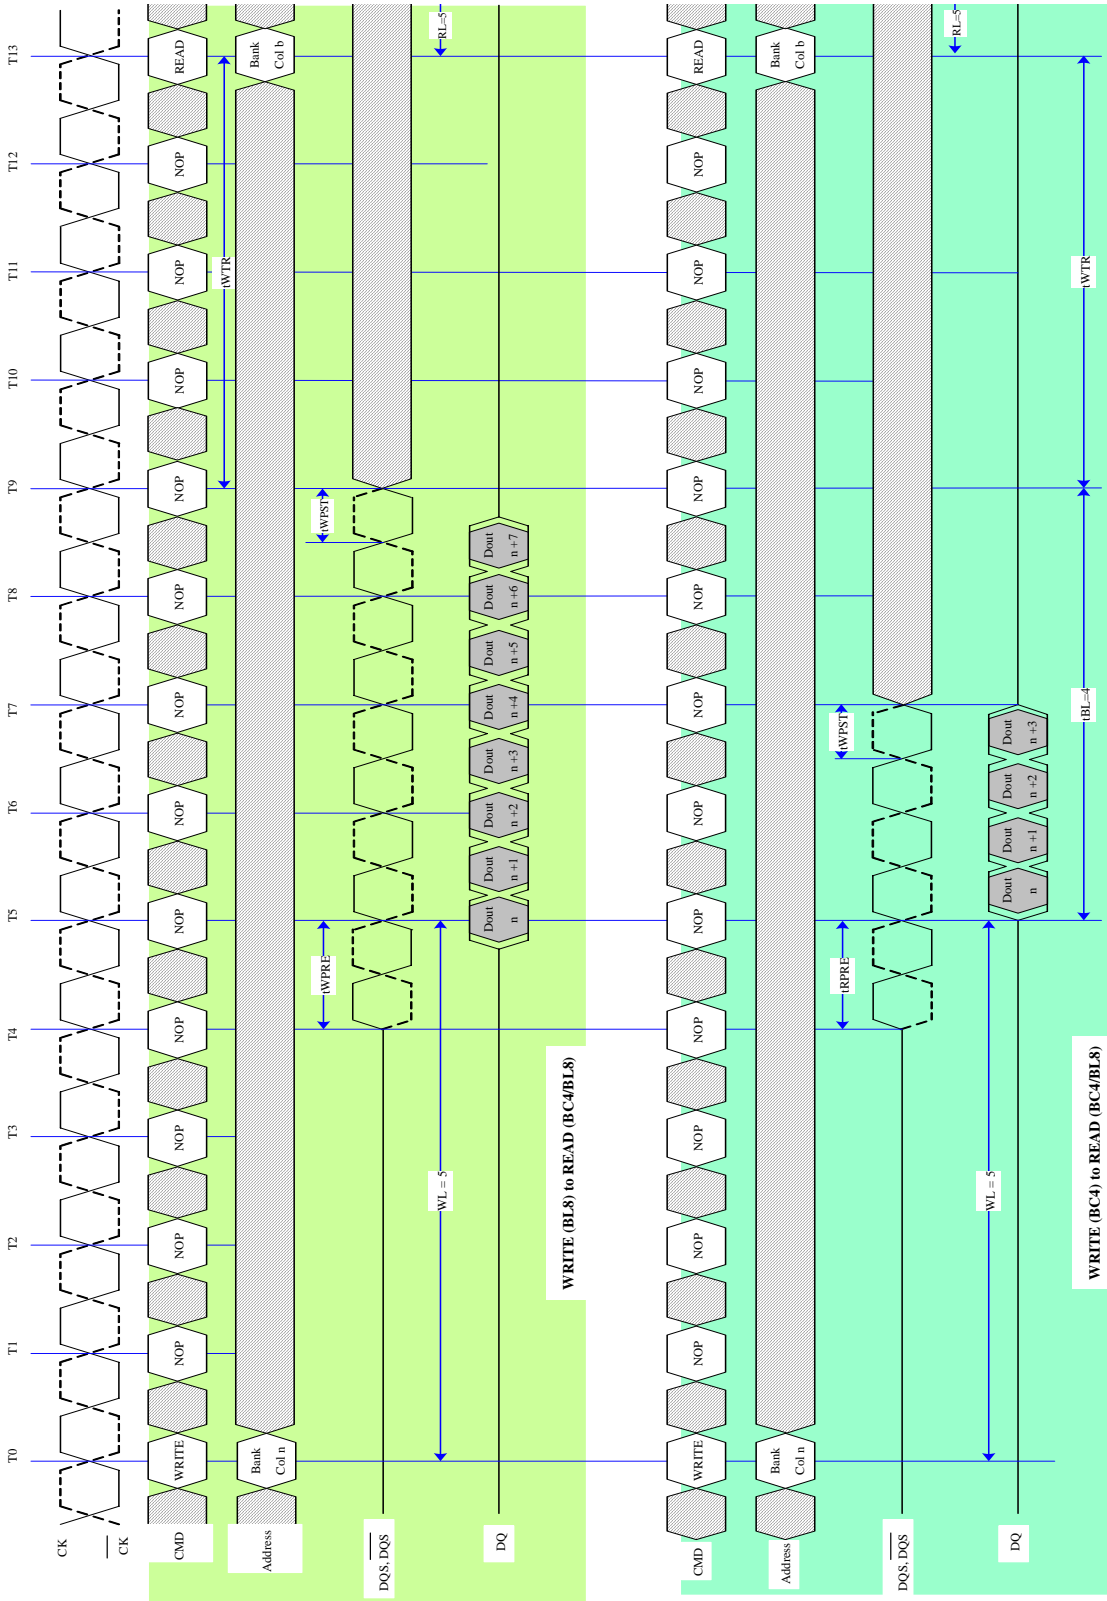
T0 T1 T2 T3 T4 T5 T6 T7 T8 T9 T10 T11 T12 T13

CK

$\overline{CK}$

CMD

Address

$\overline{DQS}$, DQS

DQ

WRITE NOP NOP NOP NOP NOP NOP NOP NOP NOP NOP NOP NOP READ

Bank Col n

Bank Col b

tWTR

RL=5

tWPST

tWPRE

WL = 5

Dout n
Dout n +1
Dout n +2
Dout n +3
Dout n +4
Dout n +5
Dout n +6
Dout n +7

WRITE (BL8) to READ (BC4/BL8)

CMD

Address

$\overline{DQS}$, DQS

DQ

WRITE NOP NOP NOP NOP NOP NOP NOP NOP NOP NOP NOP NOP READ

Bank Col n

Bank Col b

RL=5

tWTR

tBL=4

tWPST

tRPRE

WL = 5

Dout n
Dout n +1
Dout n +2
Dout n +3

WRITE (BC4) to READ (BC4/BL8)